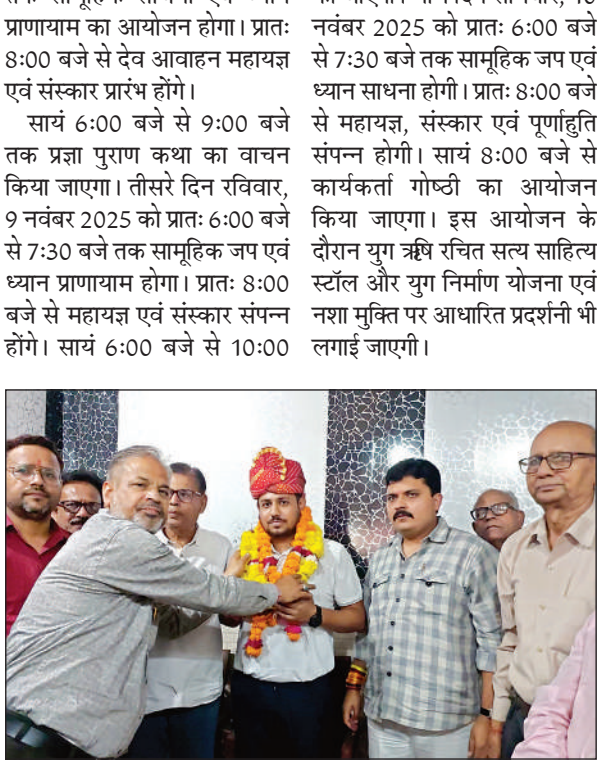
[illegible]
प्राणायाम का आयोजन होगा। प्रातः 8:00 बजे से देव आवाहन महायज्ञ एवं संस्कार प्रारंभ होंगे।

सायं 6:00 बजे से 9:00 बजे तक प्रज्ञा पुराण कथा का वाचन किया जाएगा। तीसरे दिन रविवार, 9 नवंबर 2025 को प्रातः 6:00 बजे से 7:30 बजे तक सामूहिक जप एवं ध्यान प्राणायाम होगा। प्रातः 8:00 बजे से महायज्ञ एवं संस्कार संपन्न होंगे। सायं 6:00 बजे से 10:00

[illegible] नवंबर 2025 को प्रातः 6:00 बजे से 7:30 बजे तक सामूहिक जप एवं ध्यान साधना होगी। प्रातः 8:00 बजे से महायज्ञ, संस्कार एवं पूर्णाहुति संपन्न होगी। सायं 8:00 बजे से कार्यकर्ता गोष्ठी का आयोजन किया जाएगा। इस आयोजन के दौरान युग ऋषि रचित सत्य साहित्य स्टॉल और युग निर्माण योजना एवं नशा मुक्ति पर आधारित प्रदर्शनी भी लगाई जाएगी।